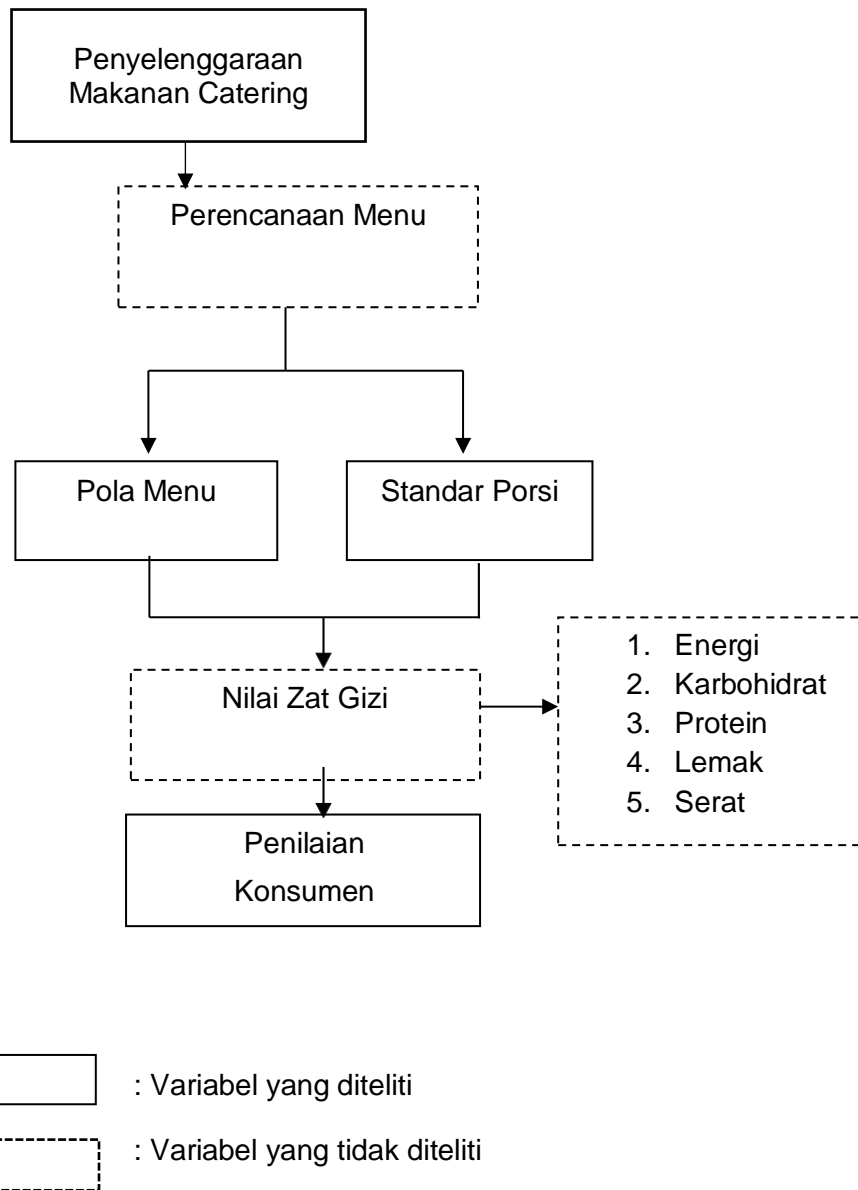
Penyelenggaraan Makanan Catering

Perencanaan Menu

Pola Menu

Standar Porsi

Nilai Zat Gizi

1. Energi
2. Karbohidrat
3. Protein
4. Lemak
5. Serat

Penilaian Konsumen

: Variabel yang diteliti

: Variabel yang tidak diteliti